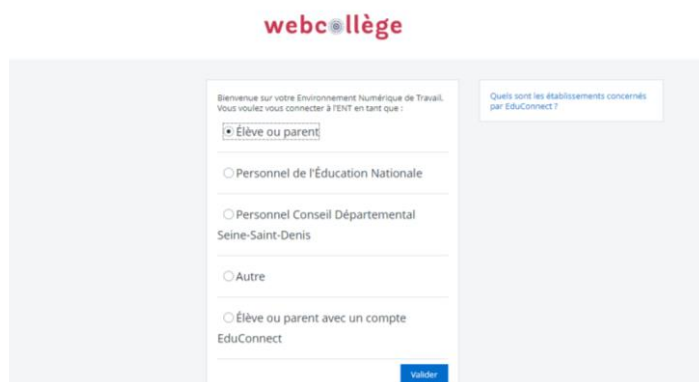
webcollège

Bienvenue sur votre Environnement Numérique de Travail. Vous voulez vous connecter à l'ENT en tant que :

Élève ou parent

Personnel de l'Éducation Nationale

Personnel Conseil Départemental Seine-Saint-Denis

Autre

Élève ou parent avec un compte EduConnect

Valider

Quels sont les établissements concernés par EduConnect ?